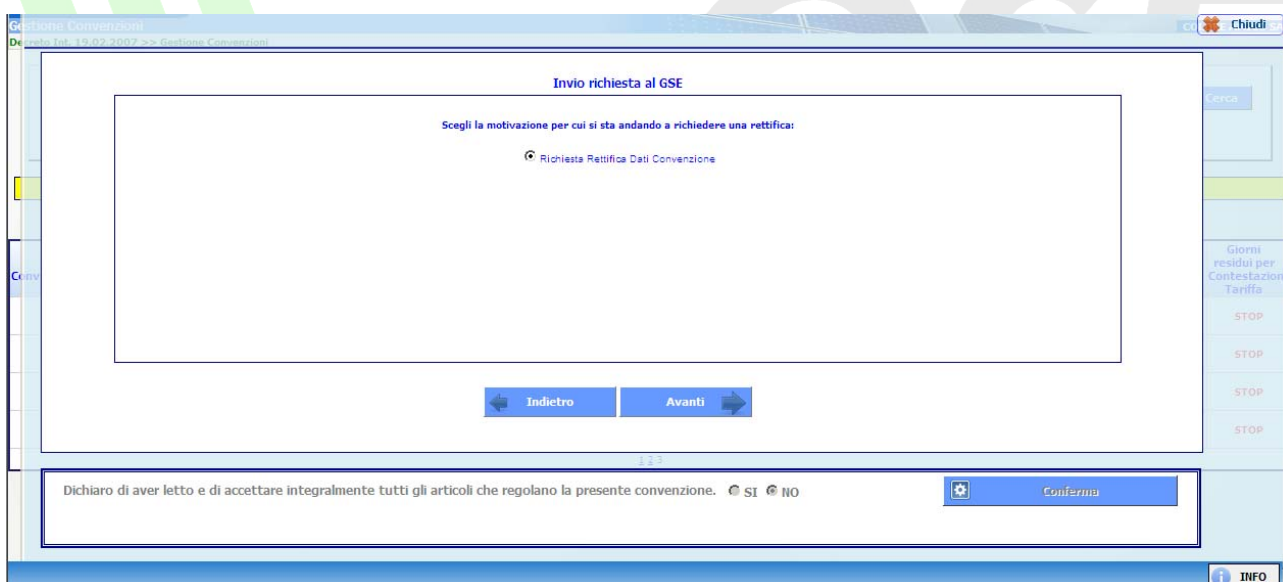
Gestione Convenzioni

Decreto Int. 19.02.2007 >> Gestione Convenzioni

Chiudi

Cerca

Invio richiesta al GSE

Scegli la motivazione per cui si sta andando a richiedere una rettifica:

Richiesta Rettifica Dati Convenzione

Conv

Giorni residui per Contestazion Tariffa

STOP

STOP

STOP

STOP

Indietro

Avanti

1 2 3

Dichiaro di aver letto e di accettare integralmente tutti gli articoli che regolano la presente convenzione. SI NO

Conferma

INFO